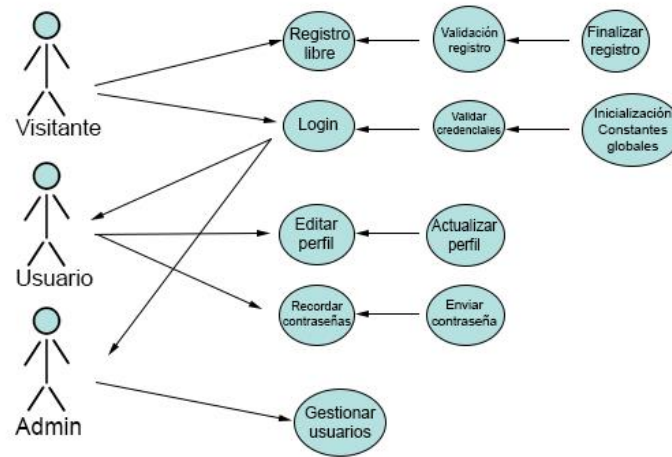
Visitante

Usuario

Admin

Registro libre

Validación registro

Finalizar registro

Login

Validar credenciales

Inicialización Constantes globales

Editar perfil

Actualizar perfil

Recordar contraseñas

Enviar contraseña

Gestionar usuarios